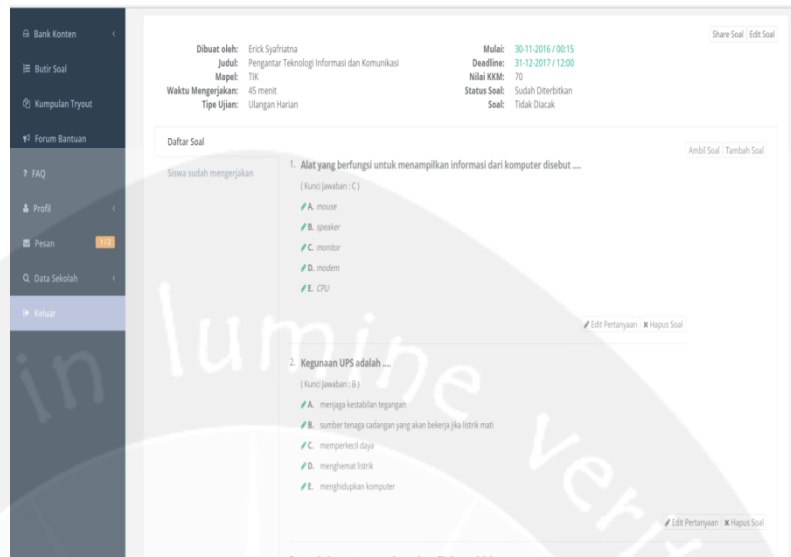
Bank Konten
Butir Soal
Kumpulan Tryout
Forum Bantuan
FAQ
Profil
Pesan 1/2
Data Sekolah
Keluar

Share Soal Edit Soal

Dibuat oleh: Erick Syafriatna
Judul: Pengantar Teknologi Informasi dan Komunikasi
Mapel: TIK
Waktu Mengerjakan: 45 menit
Tipe Ujian: Ulangan Harian

Mulai: 30-11-2016 / 00:15
Deadline: 31-12-2017 / 12:00
Nilai KKM: 70
Status Soal: Sudah Diterbitkan
Soal: Tidak Diacak

Daftar Soal

Ambil Soal Tambah Soal

Siswa sudah mengerjakan

1. Alat yang berfungsi untuk menampilkan informasi dari komputer disebut ....
( Kunci Jawaban : C )
A. mouse
B. speaker
C. monitor
D. modem
E. CPU

Edit Pertanyaan Hapus Soal

2. Kegunaan UPS adalah ....
( Kunci Jawaban : B )
A. menjaga kestabilan tegangan
B. sumber tenaga cadangan yang akan bekerja jika listrik mati
C. memperkecil daya
D. menghemat listrik
E. menghidupkan komputer

Edit Pertanyaan Hapus Soal